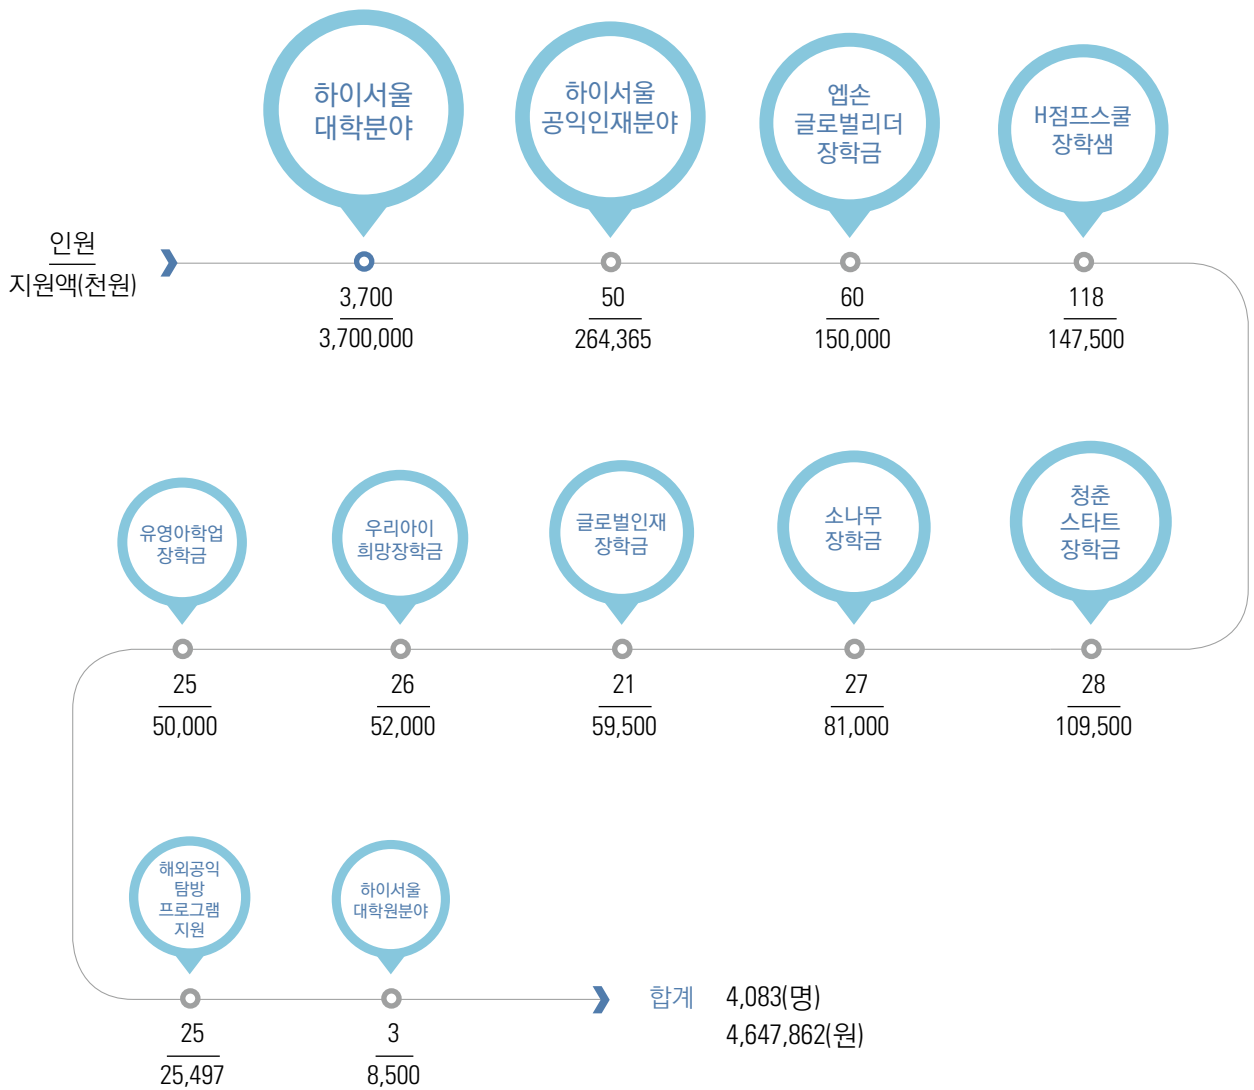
하이서울 대학분야

하이서울 공익인재분야

엡손 글로벌리더 장학금

H점프스쿨 장학샘

인원
지원액(천원)

3,700
3,700,000

50
264,365

60
150,000

118
147,500

유영아학업 장학금

우리아이 희망장학금

글로벌인재 장학금

소나무 장학금

청춘 스타트 장학금

25
50,000

26
52,000

21
59,500

27
81,000

28
109,500

해외공익 탐방 프로그램 지원

하이서울 대학원분야

25
25,497

3
8,500

합계 4,083(명)
4,647,862(원)